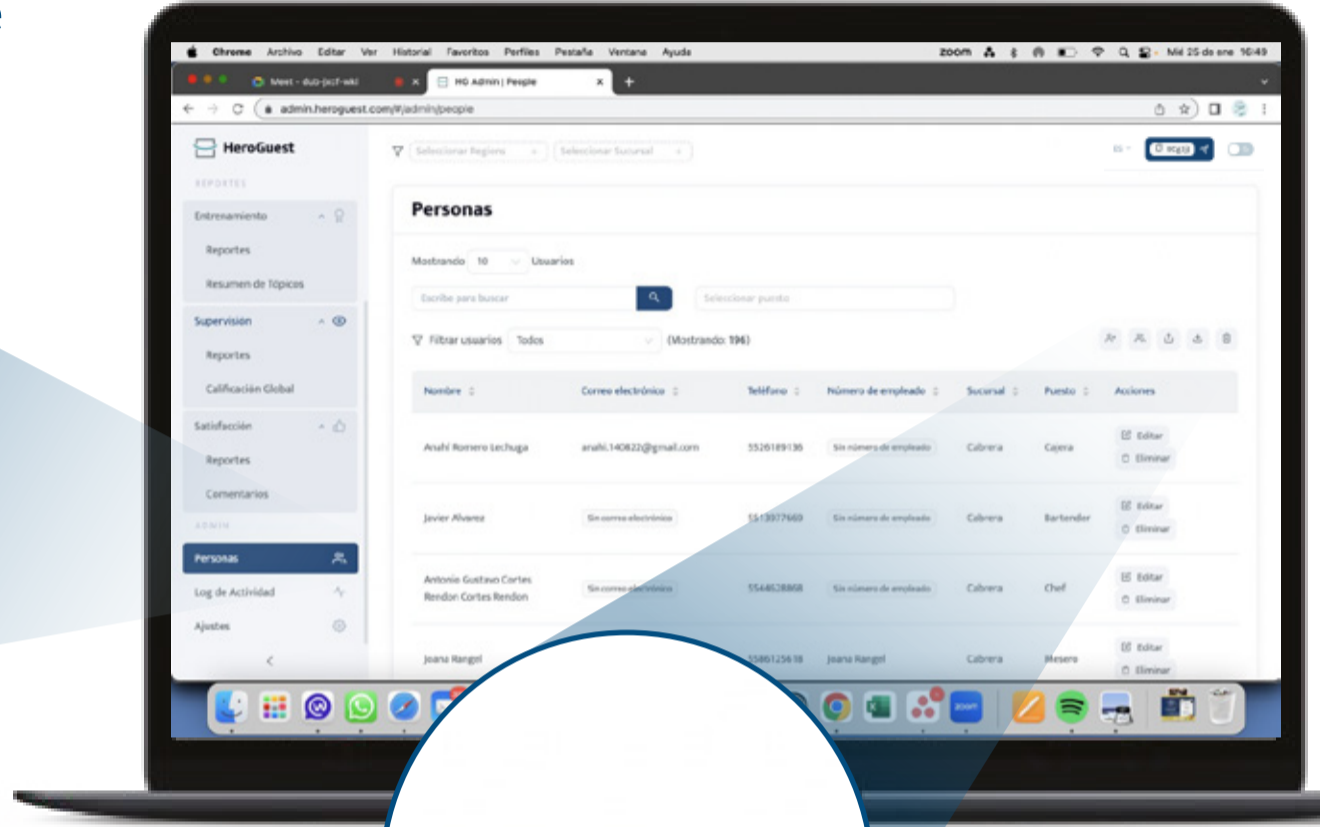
Chrome Archivo Editar Ver Historial Favoritos Perfiles Pestaña Ventana Ayuda
zoom Mié 25 de ene 16:49
Meet - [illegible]
HG Admin | People
admin.heroguest.com/#/admin/people

HeroGuest
REPORTES
Entrenamiento
Reportes
Resumen de Tópicos
Supervisión
Reportes
Calificación Global
Satisfacción
Reportes
Comentarios
ADMIN
Personas
Log de Actividad
Ajustes

Seleccionar Regiones
Seleccionar Sucursal
ES

Personas

Mostrando 10 Usuarios
Escribe para buscar
Seleccionar puesto
Filtrar usuarios Todos (Mostrando: 196)

| Nombre | Correo electrónico | Teléfono | Número de empleado | Sucursal | Puesto | Acciones |
|---|---|---|---|---|---|---|
| Anahí Romero Lechuga | anahi.140822@gmail.com | 5526189136 | Sin número de empleado | Cabrera | Cajera | Editar Eliminar |
| Javier Alvarez | Sin correo electrónico | 5513977669 | Sin número de empleado | Cabrera | Bartender | Editar Eliminar |
| Antonio Gustavo Cortes Rendon Cortes Rendon | Sin correo electrónico | 5544528868 | Sin número de empleado | Cabrera | Chef | Editar Eliminar |
| Joana Rangel | | 5586125618 | Joana Rangel | Cabrera | Mesero | Editar Eliminar |